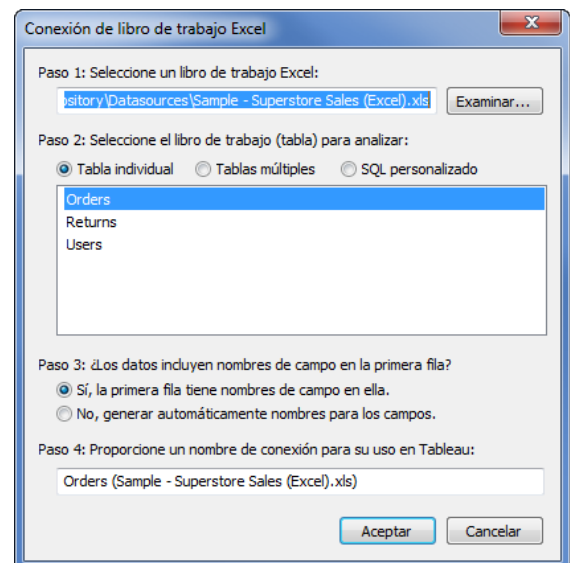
Conexión de libro de trabajo Excel

Paso 1: Seleccione un libro de trabajo Excel:

ository\Datasources\Sample - Superstore Sales (Excel).xls

Examinar...

Paso 2: Seleccione el libro de trabajo (tabla) para analizar:

Tabla individual
Tablas múltiples
SQL personalizado

Orders
Returns
Users

Paso 3: ¿Los datos incluyen nombres de campo en la primera fila?

Sí, la primera fila tiene nombres de campo en ella.
No, generar automáticamente nombres para los campos.

Paso 4: Proporcione un nombre de conexión para su uso en Tableau:

Orders (Sample - Superstore Sales (Excel).xls)

Aceptar
Cancelar